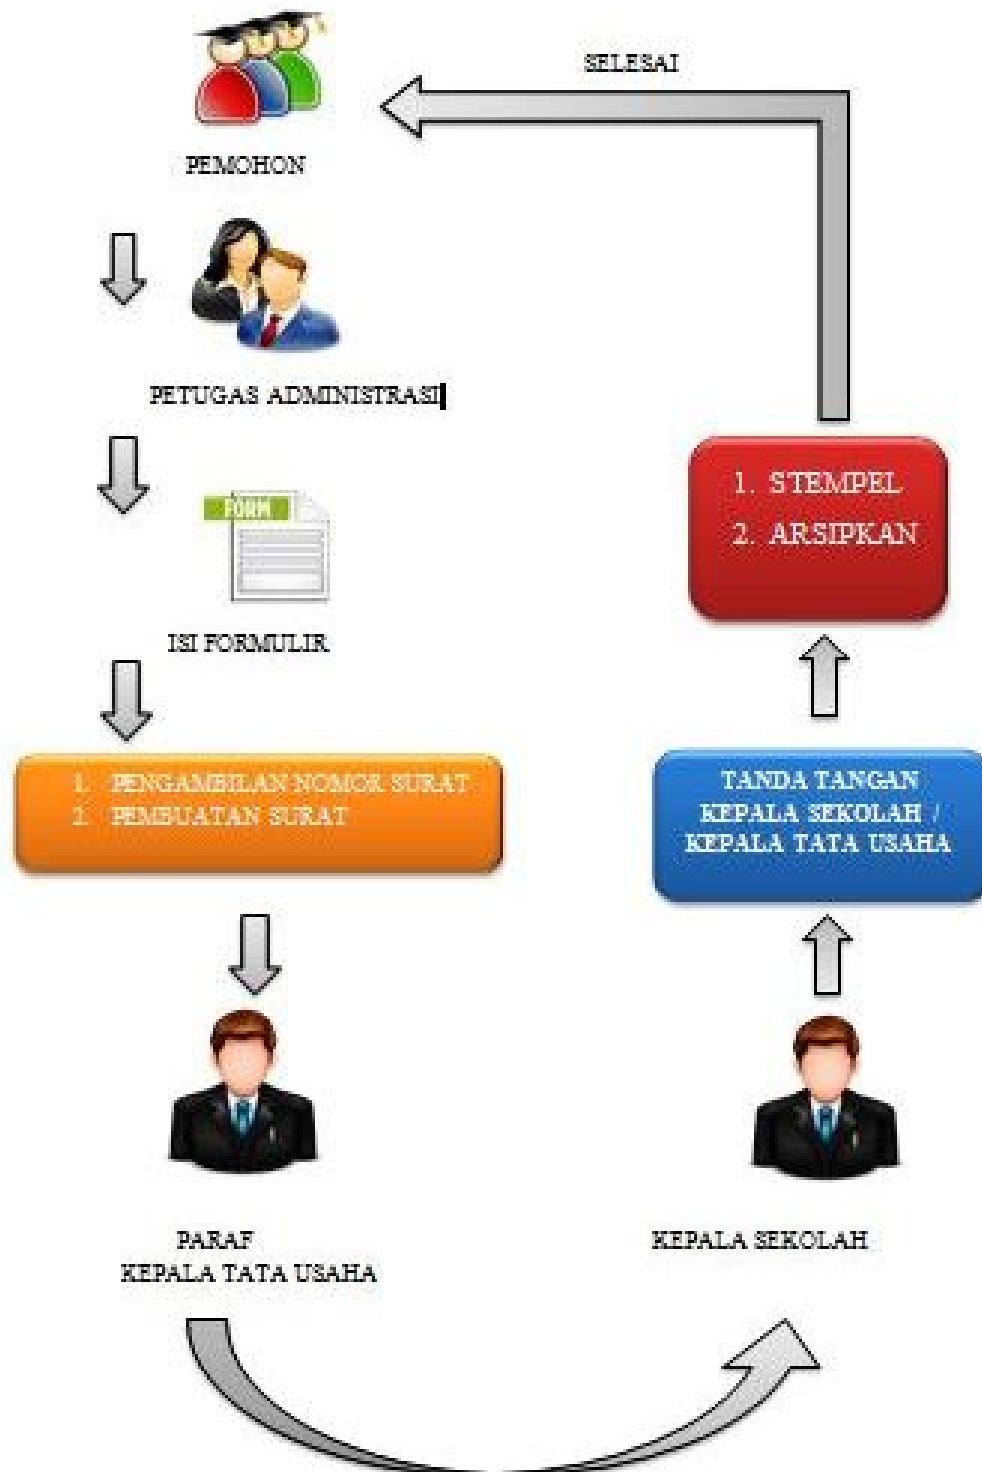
SELESAI

PEMOHON

PETUGAS ADMINISTRASI

1. STEMPEL
2. ARSIPKAN

FORM

ISI FORMULIR

1. PENGAMBILAN NOMOR SURAT
2. PEMBUATAN SURAT

TANDA TANGAN KEPALA SEKOLAH / KEPALA TATA USAHA

PARAF
KEPALA TATA USAHA

KEPALA SEKOLAH